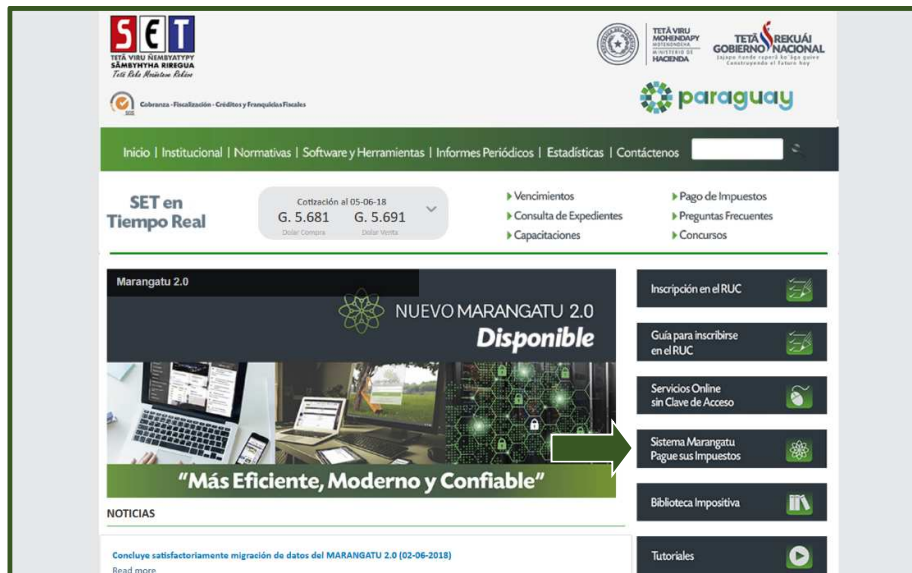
SET
TETÃ VIRU ÑEMBYATYPY
SÃMBYHYHA RIREGUA
Tetã Rekó Moñeñtem Rekávo

Cobranza · Fiscalización · Créditos y Franquicias Fiscales

TETÃ VIRU MOHENDAPY
MOTENONDEHA
MINISTERIO DE HACIENDA

TETÃ REKUÁI
GOBIERNO NACIONAL
Jajapo hande rapéra ko'ága guive
Construyendo el futuro hoy

paraguay

Inicio | Institucional | Normativas | Software y Herramientas | Informes Periódicos | Estadísticas | Contáctenos

SET en Tiempo Real

Cotización al 05-06-18
G. 5.681 G. 5.691
Dolar Compra Dolar Venta

Vencimientos
Consulta de Expedientes
Capacitaciones
Pago de Impuestos
Preguntas Frecuentes
Concursos

Marangatu 2.0

NUEVO MARANGATU 2.0
Disponible

"Más Eficiente, Moderno y Confiable"

NOTICIAS

Concluye satisfactoriamente migración de datos del MARANGATU 2.0 (02-06-2018)
Read more

Inscripción en el RUC
Guía para inscribirse en el RUC
Servicios Online sin Clave de Acceso
Sistema Marangatu Pague sus Impuestos
Biblioteca Impositiva
Tutoriales